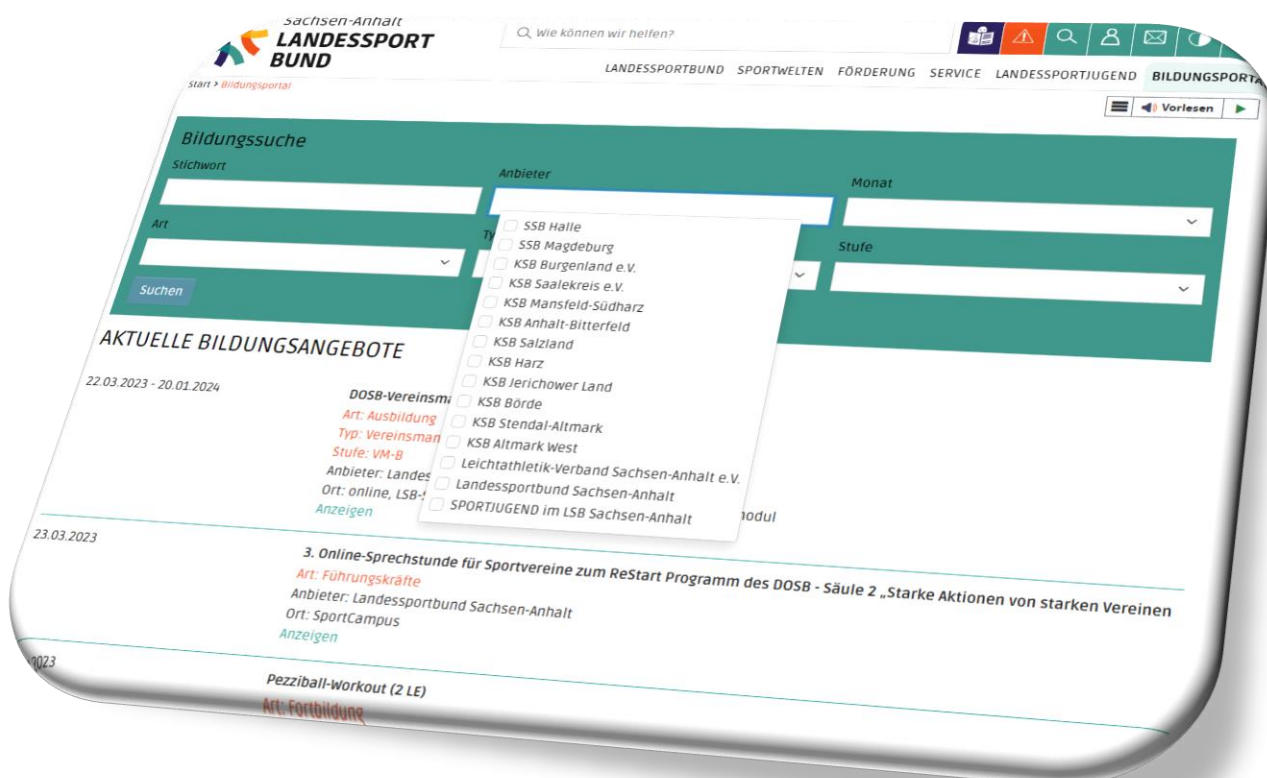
Sachsen-Anhalt
LANDESSPORT BUND

Wie können wir helfen?

LANDESSPORTBUND SPORTWELTEN FÖRDERUNG SERVICE LANDESSPORTJUGEND BILDUNGSPORTA

Start > Bildungsportal

Vorlesen

Bildungssuche

Stichwort

Anbieter

Monat

Art

Ty

Stufe

Suchen

SSB Halle
SSB Magdeburg
KSB Burgenland e.V.
KSB Saalekreis e.V.
KSB Mansfeld-Südharz
KSB Anhalt-Bitterfeld
KSB Salzland
KSB Harz
KSB Jerichower Land
KSB Börde
KSB Stendal-Altmark
KSB Altmark West
Leichtathletik-Verband Sachsen-Anhalt e.V.
Landessportbund Sachsen-Anhalt
SPORTJUGEND im LSB Sachsen-Anhalt

AKTUELLE BILDUNGSANGEBOTE

22.03.2023 - 20.01.2024

DOSB-Vereinsm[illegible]
Art: Ausbildung
Typ: Vereinsman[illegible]
Stufe: VM-B
Anbieter: Landes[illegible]
Ort: online, LSB-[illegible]
Anzeigen
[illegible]odul

23.03.2023

3. Online-Sprechstunde für Sportvereine zum ReStart Programm des DOSB - Säule 2 „Starke Aktionen von starken Vereinen
Art: Führungskräfte
Anbieter: Landessportbund Sachsen-Anhalt
Ort: SportCampus
Anzeigen

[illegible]023

Pezziball-Workout (2 LE)
Art: Fortbildung